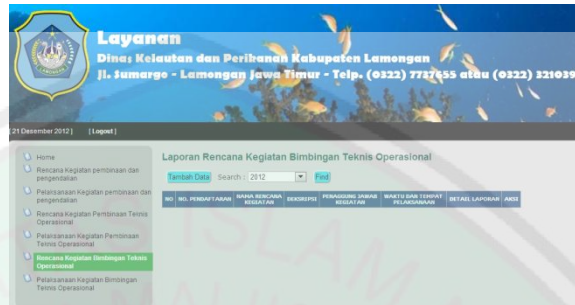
Layanan
Dinas Kelautan dan Perikanan Kabupaten Lamongan
Jl. Sumargo - Lamongan Jawa Timur - Telp. (0322) 7717655 atau (0322) 321039

[21 Desember 2012] [Logout]

Home
Rencana Kegiatan pembinaan dan pengendalian
Pelaksanaan Kegiatan pembinaan dan pengendalian
Rencana Kegiatan Pembinaan Teknis Operasional
Pelaksanaan Kegiatan Pembinaan Teknis Operasional
Rencana Kegiatan Bimbingan Teknis Operasional
Pelaksanaan Kegiatan Bimbingan Teknis Operasional

Laporan Rencana Kegiatan Bimbingan Teknis Operasional

Tambah Data Search : 2012 Find

| NO | NO. PENDAFTARAN | NAMA RENCANA KEGIATAN | DESKRIPSI | PENANGGUNG JAWAB KEGIATAN | WAKTU DAN TEMPAT PELAKSANAAN | DETAIL LAPORAN | AKSI |
|---|---|---|---|---|---|---|---|